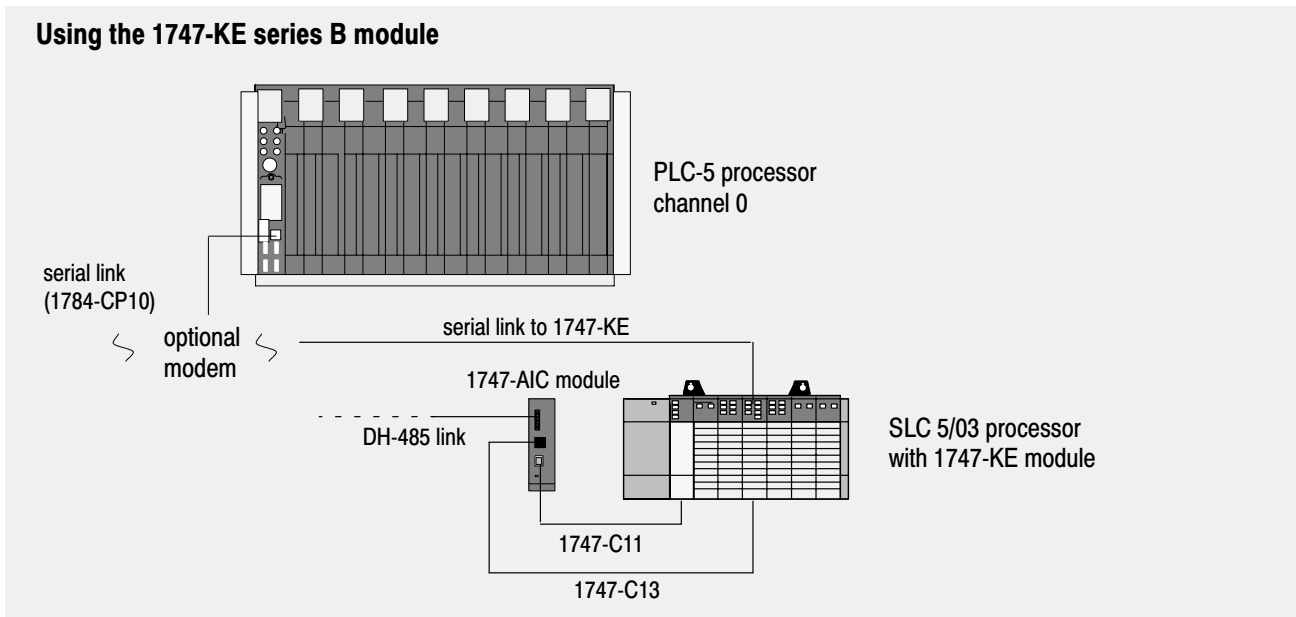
Using the 1747-KE series B module

PLC-5 processor channel 0

serial link (1784-CP10)

optional modem

serial link to 1747-KE

1747-AIC module

DH-485 link

SLC 5/03 processor with 1747-KE module

1747-C11

1747-C13